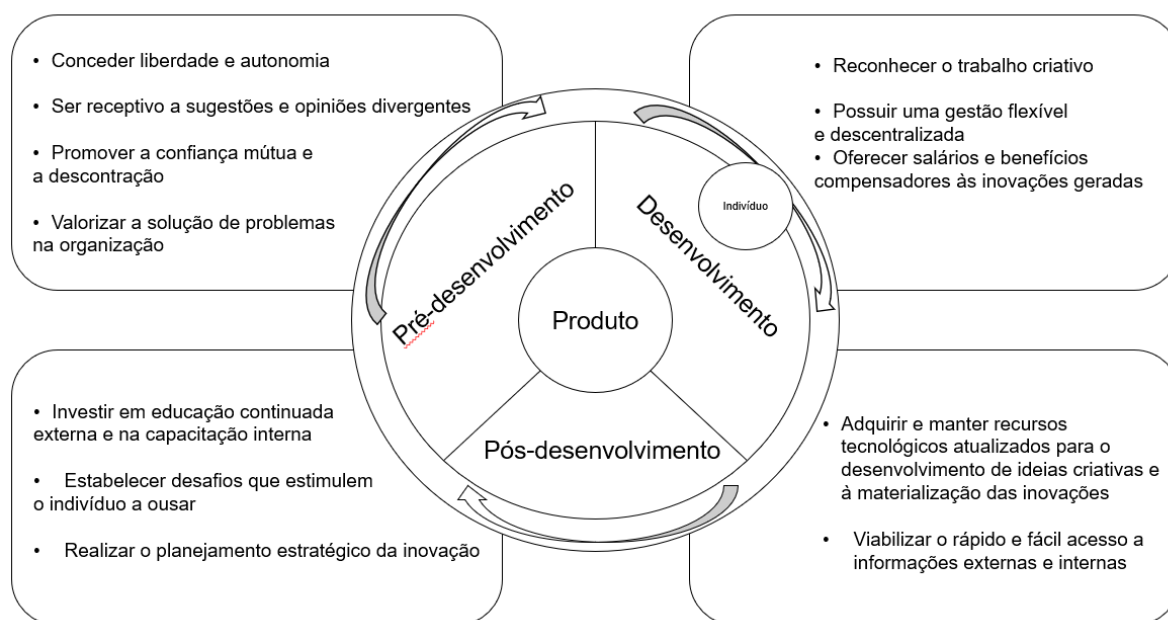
• Conceder liberdade e autonomia

• Ser receptivo a sugestões e opiniões divergentes

• Promover a confiança mútua e a descontração

• Valorizar a solução de problemas na organização

• Reconhecer o trabalho criativo

• Possuir uma gestão flexível e descentralizada

• Oferecer salários e benefícios compensadores às inovações geradas

Pré-desenvolvimento

Desenvolvimento

Indivíduo

Produto

Pós-desenvolvimento

• Investir em educação continuada externa e na capacitação interna

• Estabelecer desafios que estimulem o indivíduo a ousar

• Realizar o planejamento estratégico da inovação

• Adquirir e manter recursos tecnológicos atualizados para o desenvolvimento de ideias criativas e à materialização das inovações

• Viabilizar o rápido e fácil acesso a informações externas e internas